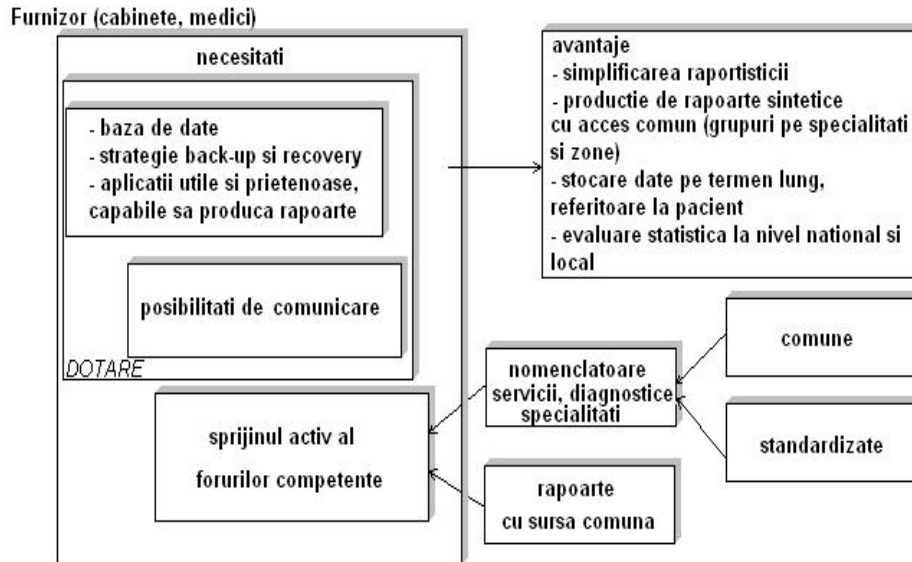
Furnizor (cabinete, medici)

necesitati

- baza de date
- strategie back-up si recovery
- aplicatii utile si prietenoase, capabile sa produca rapoarte

posibilitati de comunicare

DOTARE

sprijinul activ al forurilor competente

avantaje
- simplificarea raportisticii
- productie de rapoarte sintetice cu acces comun (grupuri pe specialitati si zone)
- stocare date pe termen lung, referitoare la pacient
- evaluare statistica la nivel national si local

nomenclatoare servicii, diagnostice specialitati

comune

standardizate

rapoarte cu sursa comuna